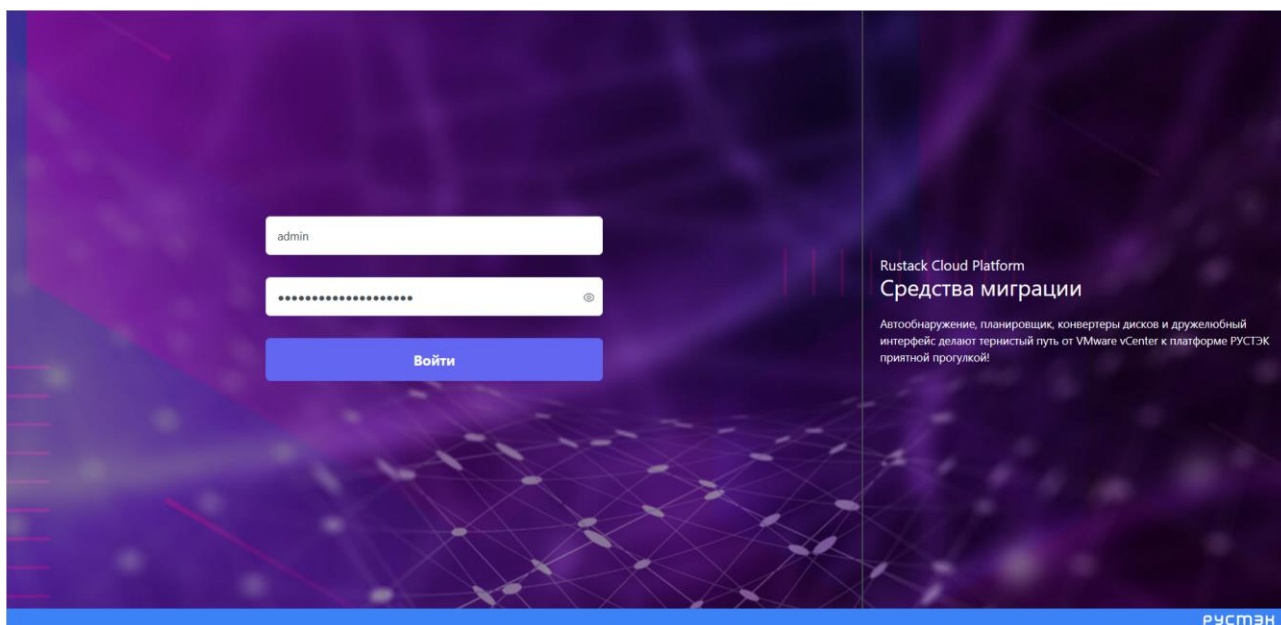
admin

••••••••••••••••••••

Войти

Rustack Cloud Platform

Средства миграции

Автообнаружение, планировщик, конвертеры дисков и дружелюбный интерфейс делают тернистый путь от VMware vCenter к платформе РУСТЭК приятной прогулкой!

РУСТЭК